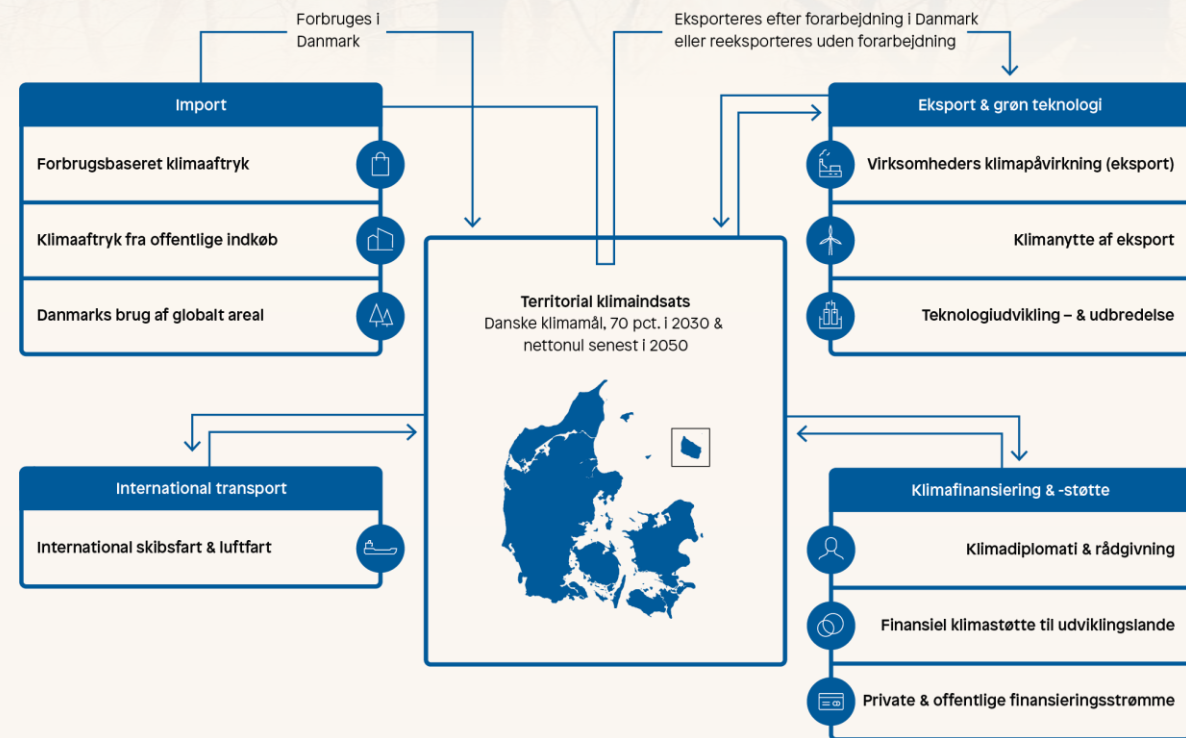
Forbruges i Danmark

Eksporteres efter forarbejdning i Danmark eller reeksporteres uden forarbejdning

Import

Forbrugsbaseret klimaaftryk

Klimaaftryk fra offentlige indkøb

Danmarks brug af globalt areal

Eksport & grøn teknologi

Virksomheders klimapåvirkning (eksport)

Klimanytte af eksport

Teknologiudvikling – & udbredelse

Territorial klimaindsats
Danske klimamål, 70 pct. i 2030 & nettonul senest i 2050

International transport

International skibsfart & luftfart

Klimafinansiering & -støtte

Klimadiplomati & rådgivning

Finansiel klimastøtte til udviklingslande

Private & offentlige finansieringsstrømme